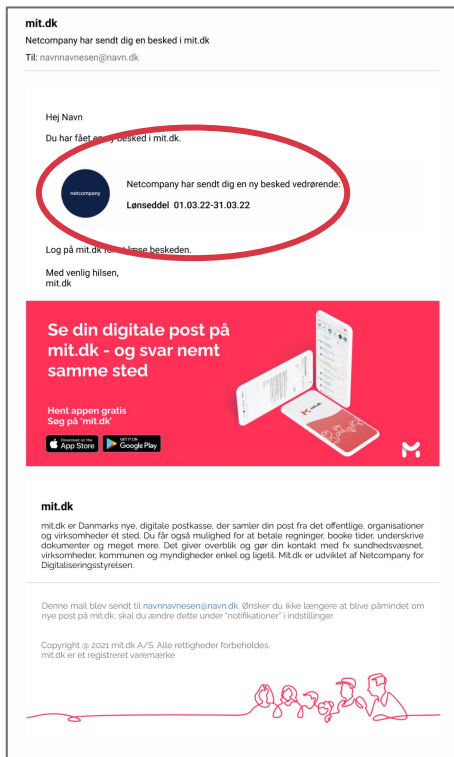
mit.dk
Netcompany har sendt dig en besked i mit.dk
Til: navnnavnesen@navn.dk

Hej Navn

Du har fået en ny besked i mit.dk.

netcompany

Netcompany har sendt dig en ny besked vedrørende:

Lønseddel 01.03.22-31.03.22

Log på mit.dk for at læse beskeden.

Med venlig hilsen,
mit.dk

Se din digitale post på mit.dk - og svar nemt samme sted

Hent appen gratis
Søg på 'mit.dk'

Download on the App Store
GET IT ON Google Play

mit.dk

mit.dk er Danmarks nye, digitale postkasse, der samler din post fra det offentlige, organisationer og virksomheder ét sted. Du får også mulighed for at betale regninger, booke tider, underskrive dokumenter og meget mere. Det giver overblik og gør din kontakt med fx sundhedsvæsnet, virksomheder, kommunen og myndigheder enkel og ligetil. Mit.dk er udviklet af Netcompany for Digitaliseringsstyrelsen.

Denne mail blev sendt til navnnavnesen@navn.dk. Ønsker du ikke længere at blive påmindet om nye post på mit.dk, skal du ændre dette under "notifikationer" i indstillinger.

Copyright @ 2021 mit.dk A/S. Alle rettigheder forbeholdes.
mit.dk er et registreret varemærke